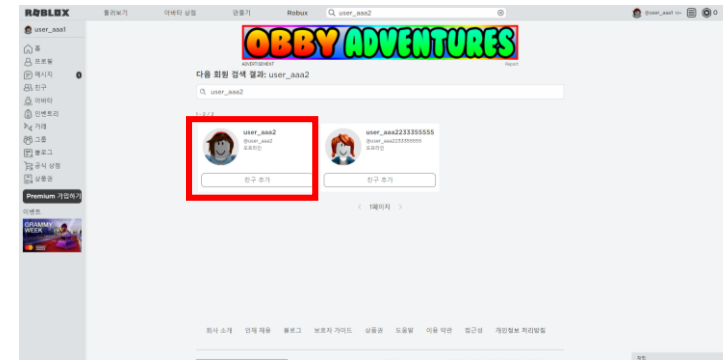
ROBLOX 둘러보기 아바타 상점 만들기 Robux user_aaa2

@user_aaa1 13+

user_aaa1

홈
프로필
메시지 0
친구
아바타
인벤토리
거래
그룹
블로그
공식 상점
상품권

Premium 가입하기

이벤트

GRAMMY WEEK

OBBY ADVENTURES

ADVERTISEMENT Report

다음 회원 검색 결과: user_aaa2

user_aaa2

1 - 2 / 2

user_aaa2
@user_aaa2
오프라인

친구 추가

user_aaa2233355555
@user_aaa2233355555
오프라인

친구 추가

< 1페이지 >

회사 소개 인재 채용 블로그 보호자 가이드 상품권 도움말 이용 약관 접근성 개인정보 처리방침

채팅